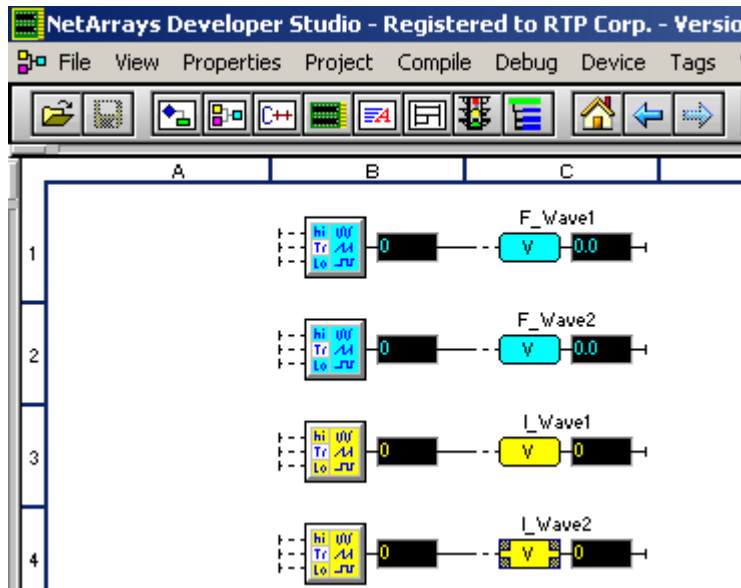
NetArrays Developer Studio - Registered to RTP Corp. - Versio

File View Properties Project Compile Debug Device Tags

C++

A B C

1
hi Tr Lo
0
F_Wave1
V
0.0

2
hi Tr Lo
0
F_Wave2
V
0.0

3
hi Tr Lo
0
I_Wave1
V
0

4
hi Tr Lo
0
I_Wave2
V
0